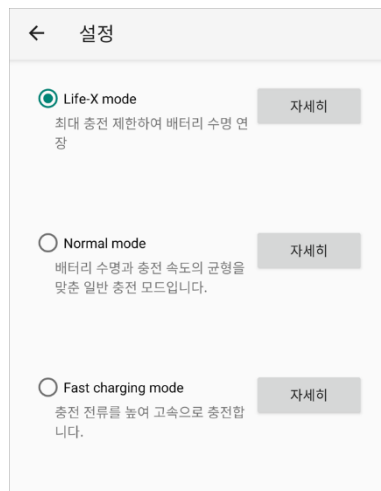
← 설정

Life-X mode
최대 충전 제한하여 배터리 수명 연장

자세히

Normal mode
배터리 수명과 충전 속도의 균형을 맞춘 일반 충전 모드입니다.

자세히

Fast charging mode
충전 전류를 높여 고속으로 충전합니다.

자세히